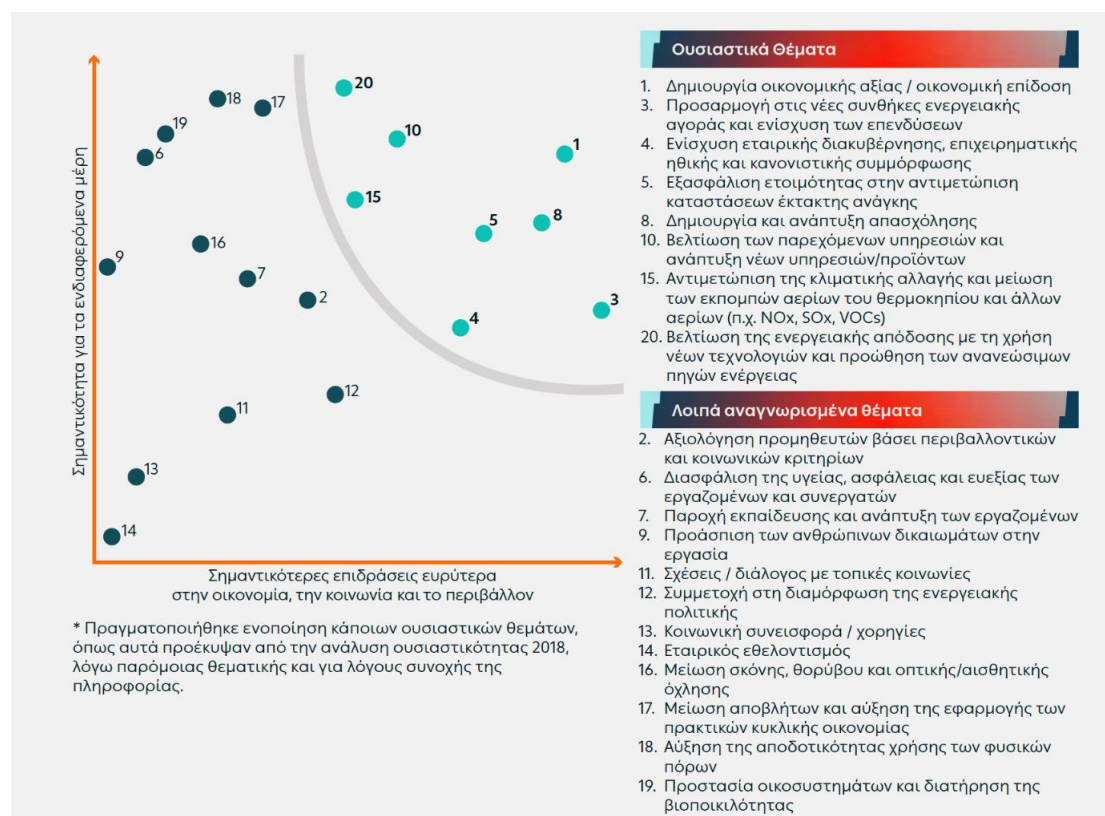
Σημαντικότητα για τα ενδιαφερόμενα μέρη

18
17
20
19
10
6
1
15
5
8
9
16
7
2
3
4
12
11
13
14

Σημαντικότερες επιδράσεις ευρύτερα στην οικονομία, την κοινωνία και το περιβάλλον

* Πραγματοποιήθηκε ενοποίηση κάποιων ουσιαστικών θεμάτων, όπως αυτά προέκυψαν από την ανάλυση ουσιαστικότητας 2018, λόγω παρόμοιας θεματικής και για λόγους συνοχής της πληροφορίας.

Ουσιαστικά Θέματα

1. Δημιουργία οικονομικής αξίας / οικονομική επίδοση
3. Προσαρμογή στις νέες συνθήκες ενεργειακής αγοράς και ενίσχυση των επενδύσεων
4. Ενίσχυση εταιρικής διακυβέρνησης, επιχειρηματικής ηθικής και κανονιστικής συμμόρφωσης
5. Εξασφάλιση ετοιμότητας στην αντιμετώπιση καταστάσεων έκτακτης ανάγκης
8. Δημιουργία και ανάπτυξη απασχόλησης
10. Βελτίωση των παρεχόμενων υπηρεσιών και ανάπτυξη νέων υπηρεσιών/προϊόντων
15. Αντιμετώπιση της κλιματικής αλλαγής και μείωση των εκπομπών αερίων του θερμοκηπίου και άλλων αερίων (π.χ. NOx, SOx, VOCs)
20. Βελτίωση της ενεργειακής απόδοσης με τη χρήση νέων τεχνολογιών και προώθηση των ανανεώσιμων πηγών ενέργειας

Λοιπά αναγνωρισμένα θέματα

2. Αξιολόγηση προμηθευτών βάσει περιβαλλοντικών και κοινωνικών κριτηρίων
6. Διασφάλιση της υγείας, ασφάλειας και ευεξίας των εργαζομένων και συνεργατών
7. Παροχή εκπαίδευσης και ανάπτυξη των εργαζομένων
9. Προάσπιση των ανθρώπινων δικαιωμάτων στην εργασία
11. Σχέσεις / διάλογος με τοπικές κοινωνίες
12. Συμμετοχή στη διαμόρφωση της ενεργειακής πολιτικής
13. Κοινωνική συνεισφορά / χορηγίες
14. Εταιρικός εθελοντισμός
16. Μείωση σκόνης, θορύβου και οπτικής/αισθητικής όχλησης
17. Μείωση αποβλήτων και αύξηση της εφαρμογής των πρακτικών κυκλικής οικονομίας
18. Αύξηση της αποδοτικότητας χρήσης των φυσικών πόρων
19. Προστασία οικοσυστημάτων και διατήρηση της βιοποικιλότητας